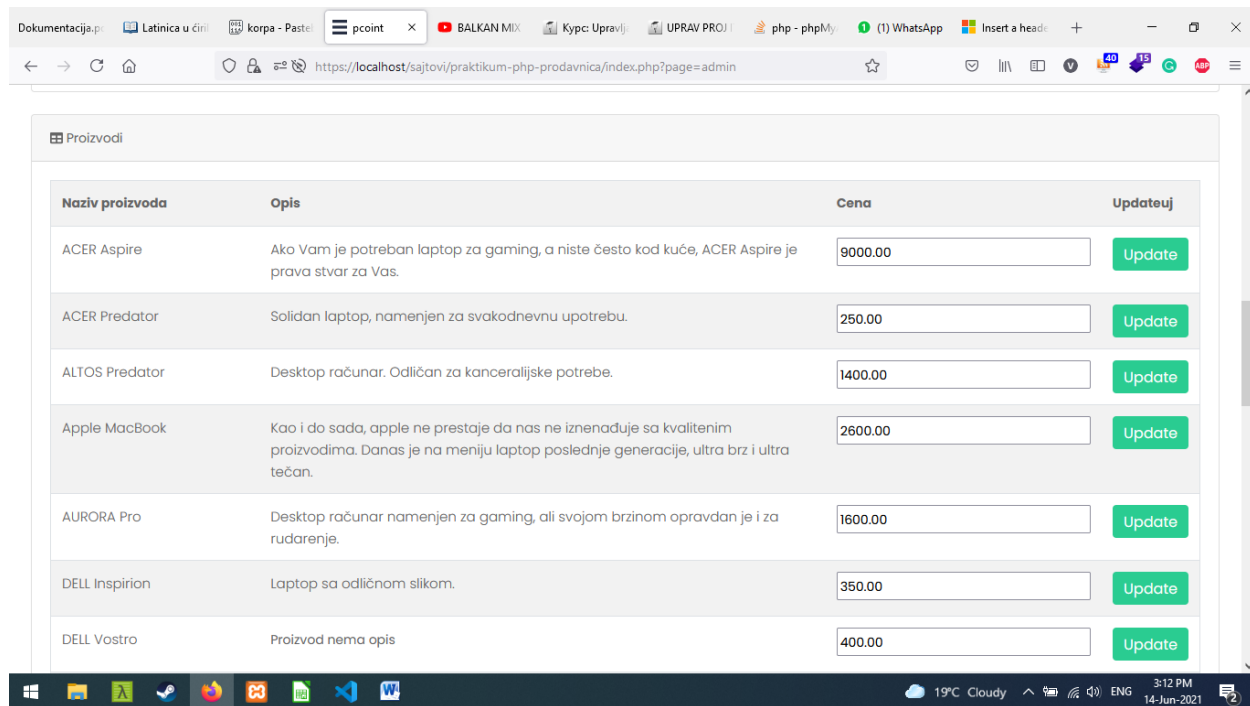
Dokumentacija.p | Latinica u ćiri | korpa - Paste | pcoint × | BALKAN MIX | Курс: Upravlj | UPRAV PROJ | php - phpMy | (1) WhatsApp | Insert a head | +

https://localhost/sajtovi/praktikum-php-prodavnica/index.php?page=admin

40 15 ABP

Proizvodi

| Naziv proizvoda | Opis | Cena | Updateuj |
|---|---|---|---|
| ACER Aspire | Ako Vam je potreban laptop za gaming, a niste često kod kuće, ACER Aspire je prava stvar za Vas. | 9000.00 | Update |
| ACER Predator | Solidan laptop, namenjen za svakodnevnu upotrebu. | 250.00 | Update |
| ALTOS Predator | Desktop računar. Odličan za kanceralijske potrebe. | 1400.00 | Update |
| Apple MacBook | Kao i do sada, apple ne prestaje da nas ne iznenađuje sa kvalitenim proizvodima. Danas je na meniju laptop poslednje generacije, ultra brz i ultra tečan. | 2600.00 | Update |
| AURORA Pro | Desktop računar namenjen za gaming, ali svojom brzinom opravdan je i za rudarenje. | 1600.00 | Update |
| DELL Inspirion | Laptop sa odličnom slikom. | 350.00 | Update |
| DELL Vostro | Proizvod nema opis | 400.00 | Update |

19°C Cloudy ENG 3:12 PM 14-Jun-2021 2